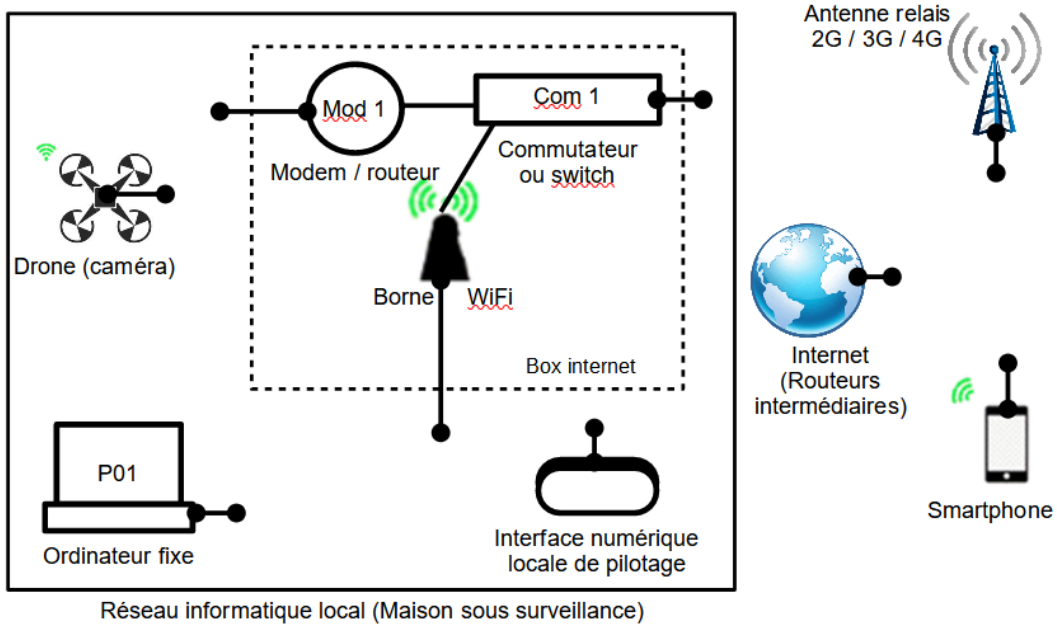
Antenne relais
2G / 3G / 4G

Mod 1

Com 1

Modem / routeur

Commutateur
ou switch

Drone (caméra)

Borne WiFi

Box internet

Internet
(Routeurs
intermédiaires)

P01

Ordinateur fixe

Interface numérique
locale de pilotage

Smartphone

Réseau informatique local (Maison sous surveillance)